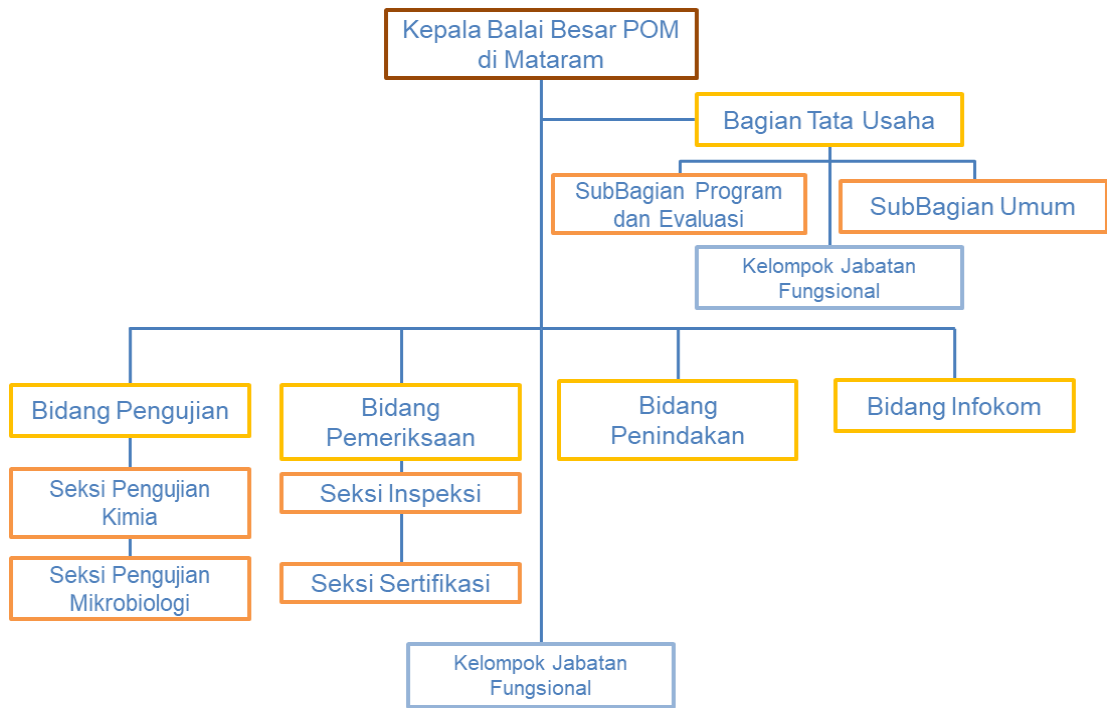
Kepala Balai Besar POM di Mataram

Bagian Tata Usaha

SubBagian Program dan Evaluasi

SubBagian Umum

Kelompok Jabatan Fungsional

Bidang Pengujian

Seksi Pengujian Kimia

Seksi Pengujian Mikrobiologi

Bidang Pemeriksaan

Seksi Inspeksi

Seksi Sertifikasi

Bidang Penindakan

Bidang Infokom

Kelompok Jabatan Fungsional